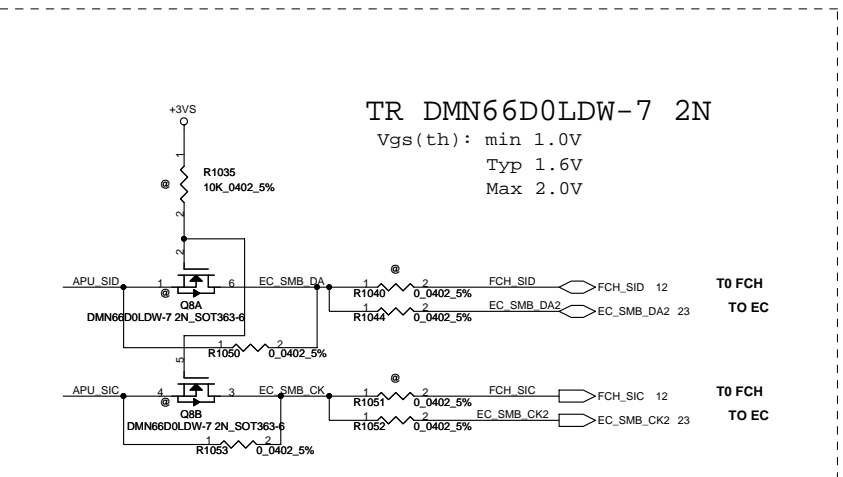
TR DMN66D0LDW-7 2N
Vgs(th): min 1.0V
Typ 1.6V
Max 2.0V

+3VS
1
R1035
@
10K_0402_5%
2

2
APU_SID
1
6
EC_SMB_DA
@
Q8A
DMN66D0LDW-7 2N_SOT363-6
@
1
2
R1040
0_0402_5%
FCH_SID
FCH_SID 12
T0 FCH
1
2
R1044
0_0402_5%
EC_SMB_DA2
EC_SMB_DA2 23
TO EC
1
2
R1050
0_0402_5%
5

APU_SIC
4
3
EC_SMB_CK
@
Q8B
DMN66D0LDW-7 2N_SOT363-6
@
1
2
R1051
0_0402_5%
FCH_SIC
FCH_SIC 12
T0 FCH
1
2
R1052
0_0402_5%
EC_SMB_CK2
EC_SMB_CK2 23
TO EC
1
2
R1053
0_0402_5%